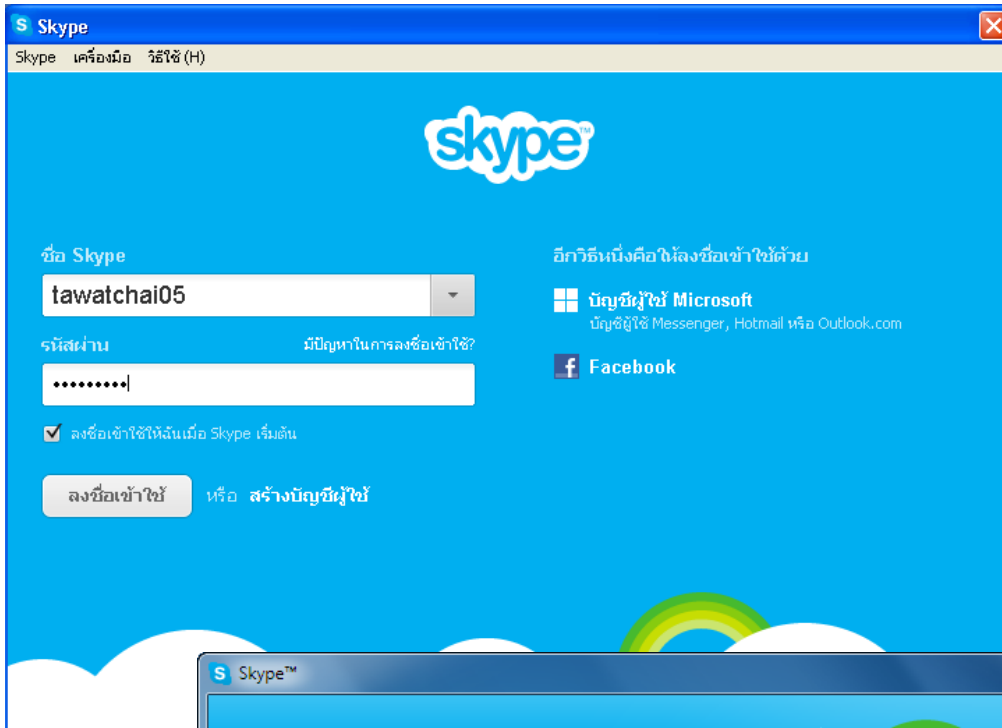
Skype

Skype เครื่องมือ วิธีใช้ (H)

skype

ชื่อ Skype
tawatchai05

รหัสผ่าน
มีปัญหาในการลงชื่อเข้าใช้?
•••••••••

ลงชื่อเข้าใช้ให้ฉันเมื่อ Skype เริ่มต้น

ลงชื่อเข้าใช้ หรือ สร้างบัญชีผู้ใช้

อีกวิธีหนึ่งคือให้ลงชื่อเข้าใช้ด้วย

บัญชีผู้ใช้ Microsoft
บัญชีผู้ใช้ Messenger, Hotmail หรือ Outlook.com

Facebook

Skype™